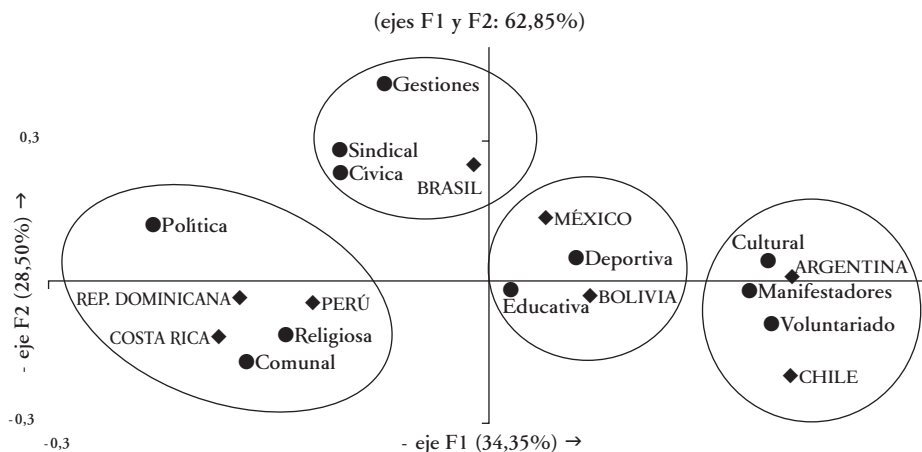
(ejes F1 y F2: 62,85%)

0,3

- eje F2 (28,50%) →

-0,3

-0,3

Gestiones
Sindical
Cívica
BRASIL
Política
MÉXICO
Deportiva
Cultural
ARGENTINA
REP. DOMINICANA
PERÚ
Educativa
BOLIVIA
Manifestadores
COSTA RICA
Religiosa
Voluntariado
Comunal
CHILE

- eje F1 (34,35%) →